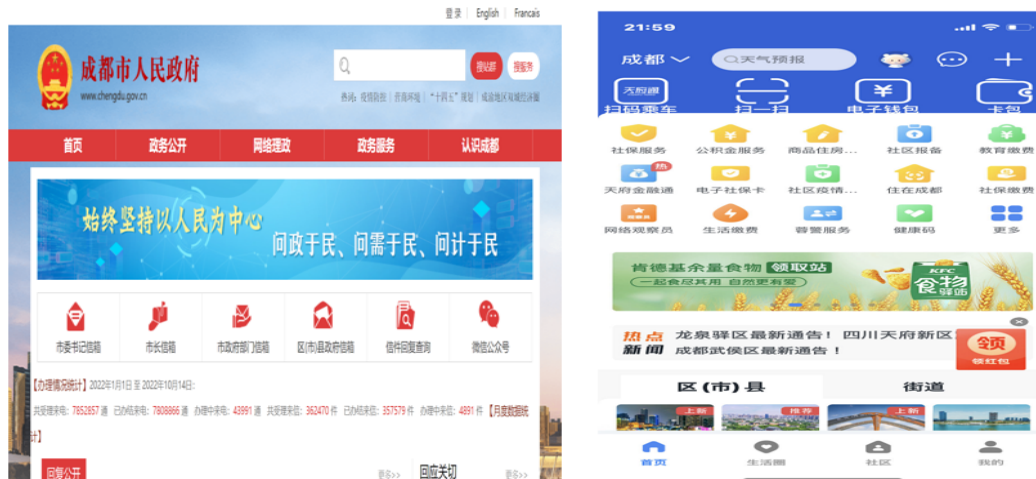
登录 | English | Français

成都市人民政府
www.chengdu.gov.cn

搜市长 搜服务

热词：疫情防控 营商环境 "十四五"规划 成渝地区双城经济圈

首页 | 政务公开 | 网络理政 | 政务服务 | 认识成都

始终坚持以人民为中心
问政于民、问需于民、问计于民

市委书记信箱
市长信箱
市政府部门信箱
区(市)县政府信箱
信件回复查询
微信公众号

【办理情况统计】2022年1月1日 至 2022年10月14日：
共受理来电：7852857 通 已办结来电：7808866 通 办理中来电：43991 通 共受理来信：362470 件 已办结来信：357579 件 办理中来信：4891 件 【月度数据统计】

回复公开
更多>>
回应关切
更多>>

21:59

成都
天气预报

扫码乘车
扫一扫
电子钱包
卡包

社保服务
公积金服务
商品住房...
社区报备
教育缴费
天府金融通
电子社保卡
社区疫情...
住在成都
社保缴费
网络观察员
生活缴费
警警服务
健康码
更多

肯德基全量食物 领取站
一起食尽其用 自然更有爱
KFC 食物驿站

热点新闻
龙泉驿区最新通告！ 四川天府新区
成都武侯区最新通告！
领 领红包

区(市)县
街道

上新
推荐
上新

首页
生活圈
社区
我的